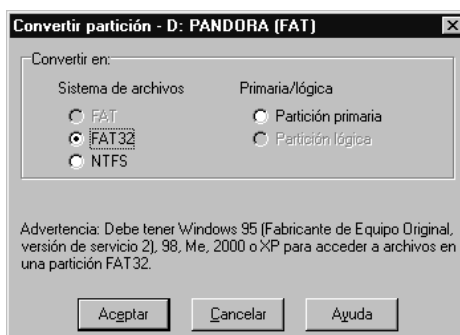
Convertir partición - D: PANDORA (FAT)

Convertir en:

Sistema de archivos

FAT

FAT32

NTFS

Primaria/lógica

Partición primaria

Partición lógica

Advertencia: Debe tener Windows 95 (Fabricante de Equipo Original, versión de servicio 2), 98, Me, 2000 o XP para acceder a archivos en una partición FAT32.

Aceptar

Cancelar

Ayuda